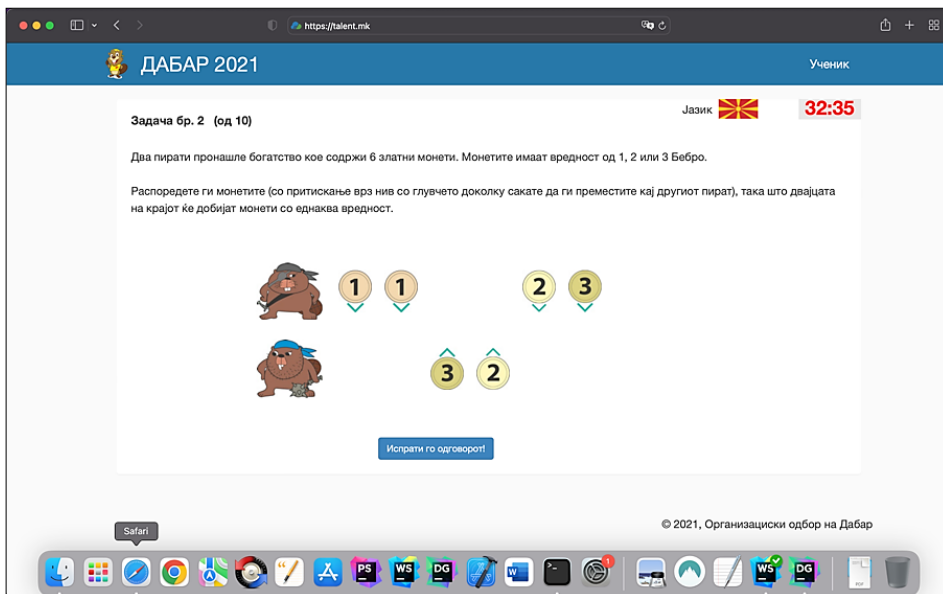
https://talent.mk

ДАБАР 2021

Ученик

Задача бр. 2 (од 10)

Јазик

32:35

Два пирати пронашле богатство кое содржи 6 златни монети. Монетите имаат вредност од 1, 2 или 3 Бебро.

Распоредете ги монетите (со притискање врз нив со глувчето доколку сакате да ги преместите кај другиот пират), така што двајцата на крајот ќе добијат монети со еднаква вредност.

1 1 2 3

3 2

Испрати го одговорот!

© 2021, Организациски одбор на Дабар

Safari

PS WS DG W DG WS DG